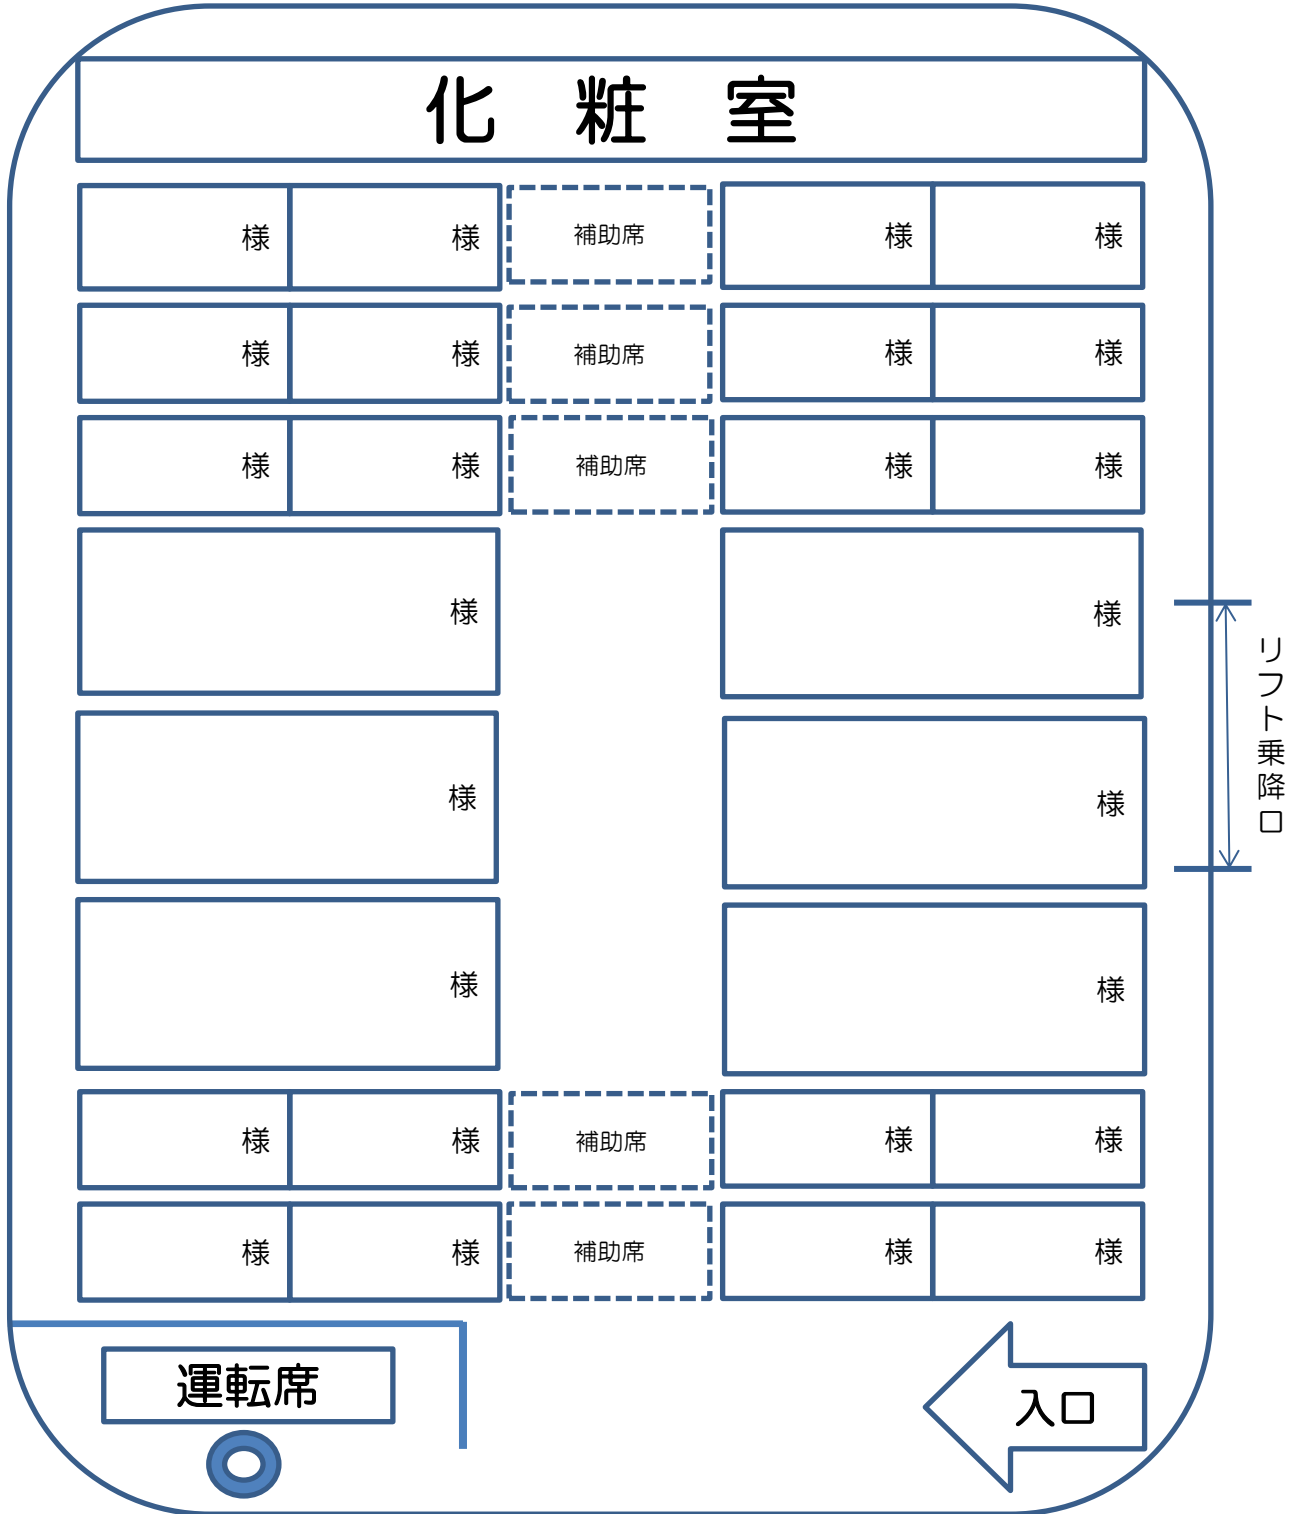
化　粧　室

| 様 | 様 | 補助席 | 様 | 様 |
|---|---|---|---|---|
| 様 | 様 | 補助席 | 様 | 様 |
| 様 | 様 | 補助席 | 様 | 様 |

様

様

様

様

様

様

リフト乗降口

| 様 | 様 | 補助席 | 様 | 様 |
|---|---|---|---|---|
| 様 | 様 | 補助席 | 様 | 様 |

運転席

入口